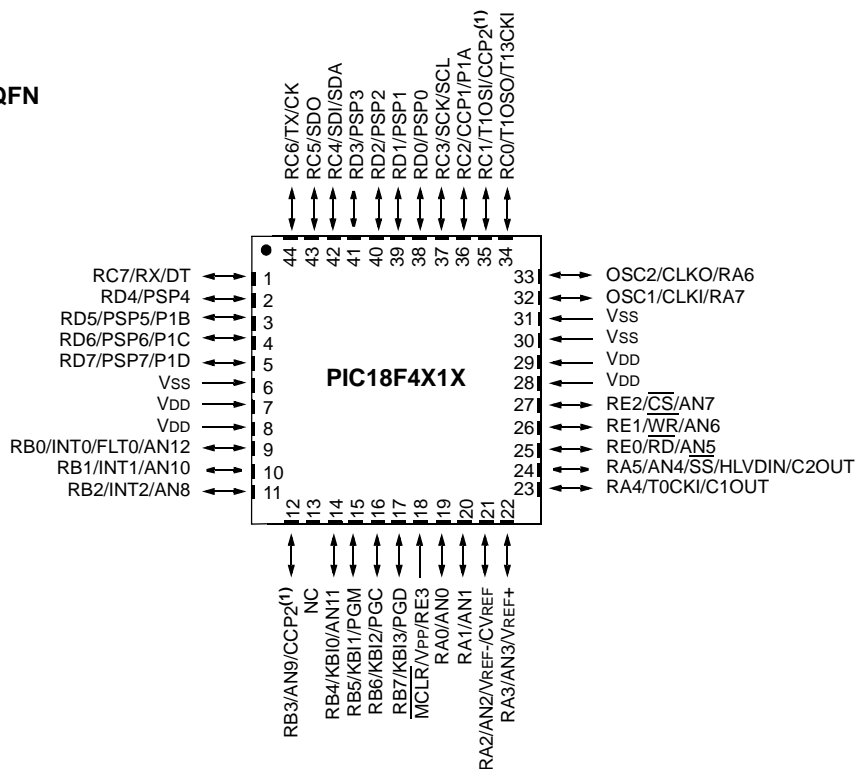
QFN

RC6/TX/CK
RC5/SDO
RC4/SDI/SDA
RD3/PSP3
RD2/PSP2
RD1/PSP1
RD0/PSP0
RC3/SCK/SCL
RC2/CCP1/P1A
RC1/T1OSI/CCP2$^{(1)}$
RC0/T1OSO/T13CKI

44 43 42 41 40 39 38 37 36 35 34

RC7/RX/DT 1
RD4/PSP4 2
RD5/PSP5/P1B 3
RD6/PSP6/P1C 4
RD7/PSP7/P1D 5
VSS 6
VDD 7
VDD 8
RB0/INT0/FLT0/AN12 9
RB1/INT1/AN10 10
RB2/INT2/AN8 11

PIC18F4X1X

33 OSC2/CLKO/RA6
32 OSC1/CLKI/RA7
31 VSS
30 VSS
29 VDD
28 VDD
27 RE2/$\overline{CS}$/AN7
26 RE1/$\overline{WR}$/AN6
25 RE0/$\overline{RD}$/AN5
24 RA5/AN4/$\overline{SS}$/HLVDIN/C2OUT
23 RA4/T0CKI/C1OUT

12 13 14 15 16 17 18 19 20 21 22

RB3/AN9/CCP2$^{(1)}$
NC
RB4/KBI0/AN11
RB5/KBI1/PGM
RB6/KBI2/PGC
RB7/KBI3/PGD
$\overline{MCLR}$/VPP/RE3
RA0/AN0
RA1/AN1
RA2/AN2/VREF-/CVREF
RA3/AN3/VREF+